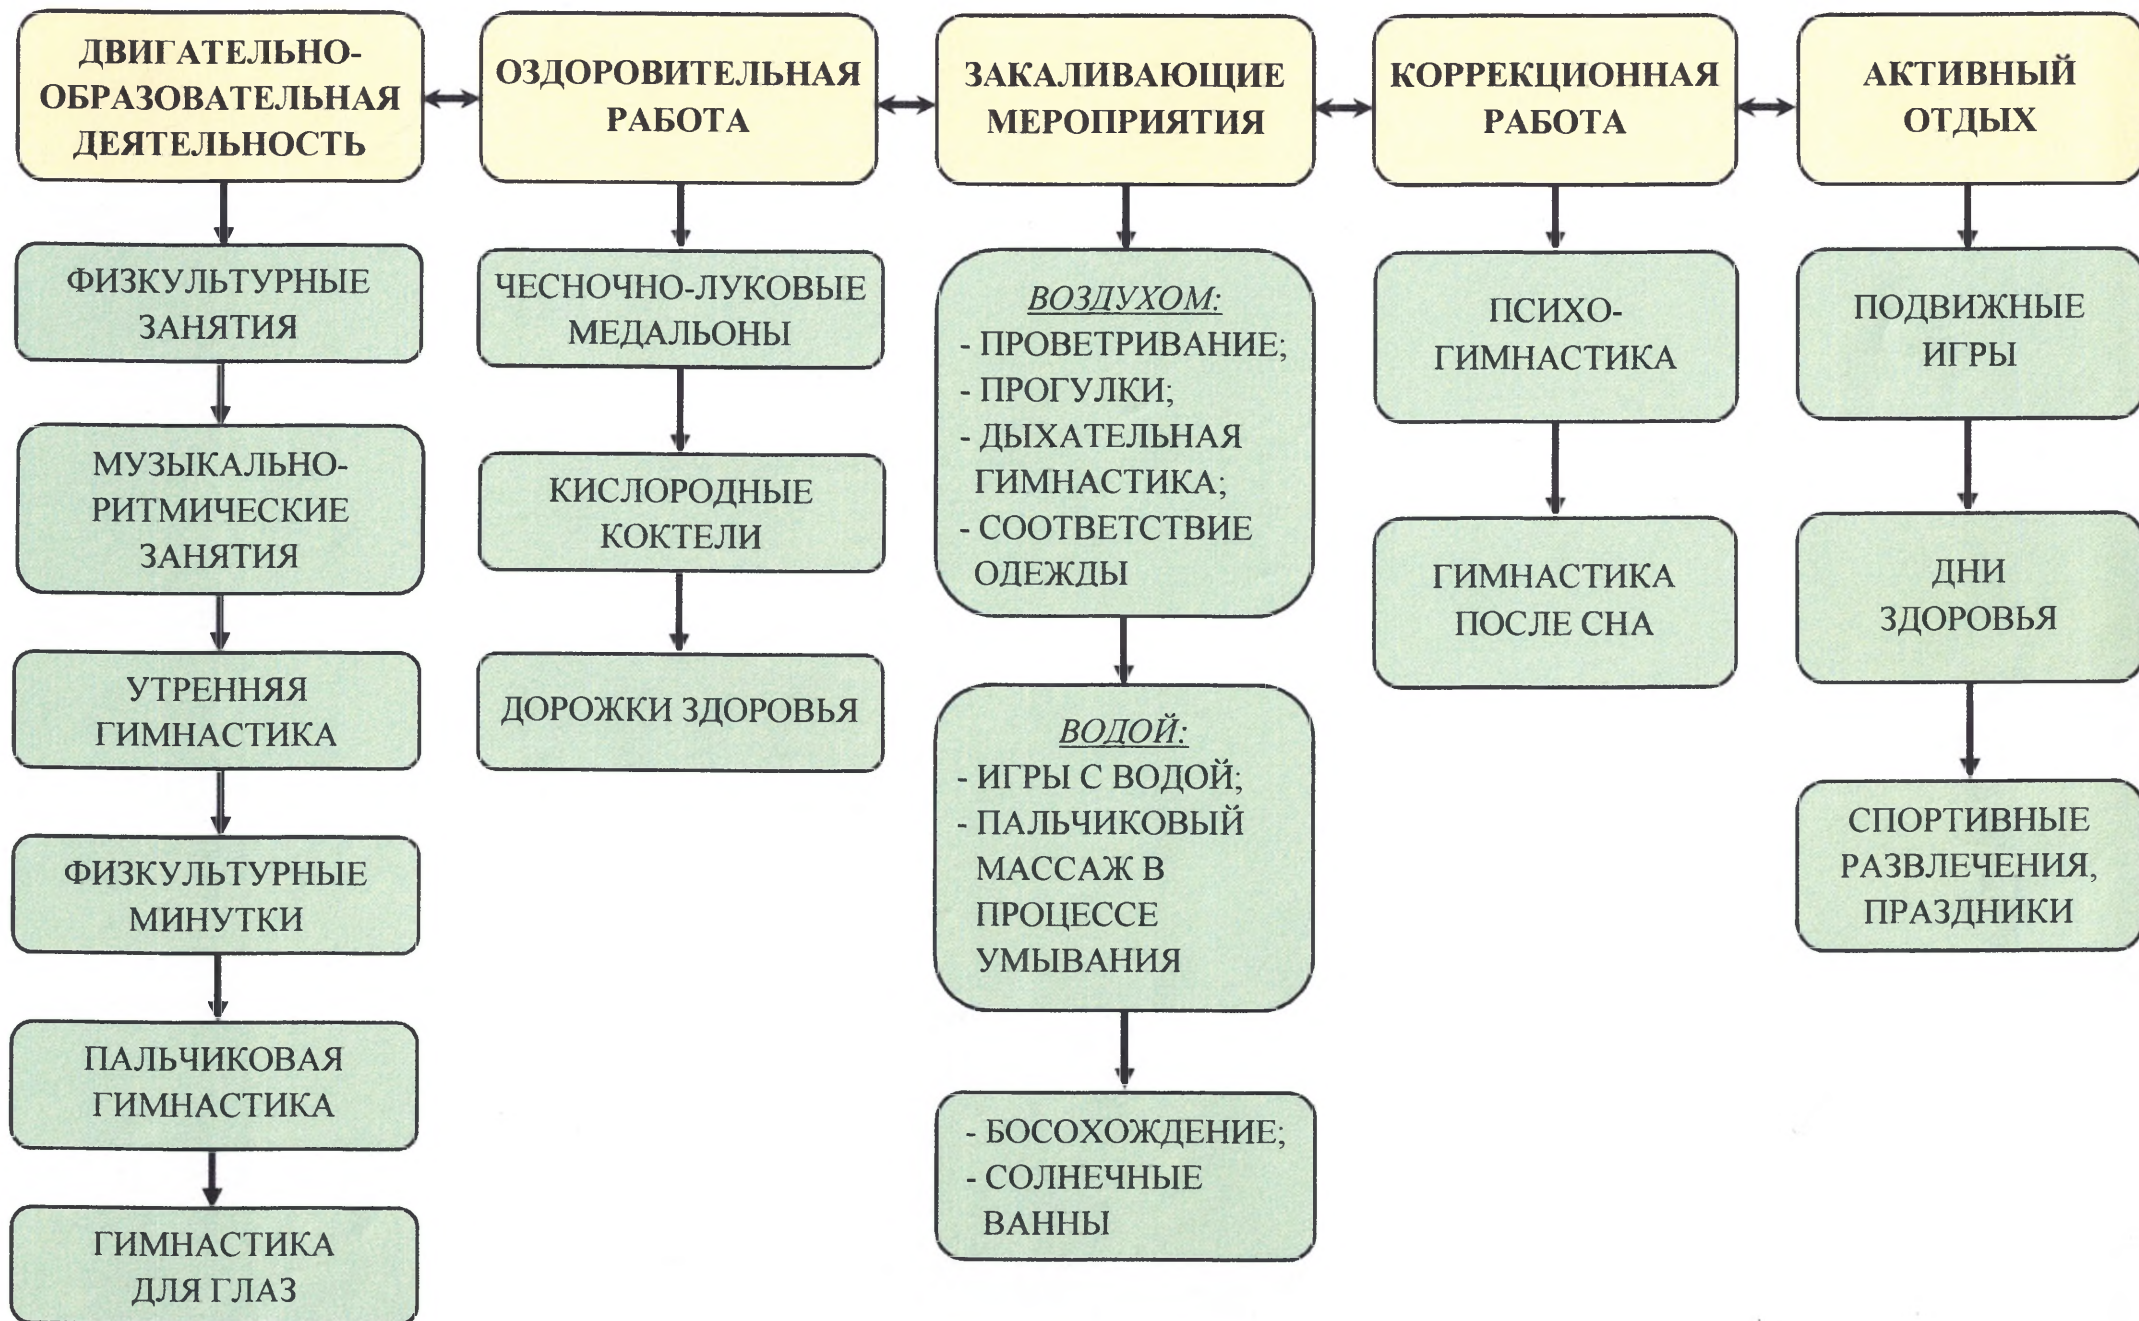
ДВИГАТЕЛЬНО-ОБРАЗОВАТЕЛЬНАЯ ДЕЯТЕЛЬНОСТЬ

ФИЗКУЛЬТУРНЫЕ ЗАНЯТИЯ

МУЗЫКАЛЬНО-РИТМИЧЕСКИЕ ЗАНЯТИЯ

УТРЕННЯЯ ГИМНАСТИКА

ФИЗКУЛЬТУРНЫЕ МИНУТКИ

ПАЛЬЧИКОВАЯ ГИМНАСТИКА

ГИМНАСТИКА ДЛЯ ГЛАЗ

ОЗДОРОВИТЕЛЬНАЯ РАБОТА

ЧЕСНОЧНО-ЛУКОВЫЕ МЕДАЛЬОНЫ

КИСЛОРОДНЫЕ КОКТЕЛИ

ДОРОЖКИ ЗДОРОВЬЯ

ЗАКАЛИВАЮЩИЕ МЕРОПРИЯТИЯ

ВОЗДУХОМ:
- ПРОВЕТРИВАНИЕ;
- ПРОГУЛКИ;
- ДЫХАТЕЛЬНАЯ ГИМНАСТИКА;
- СООТВЕТСТВИЕ ОДЕЖДЫ

ВОДОЙ:
- ИГРЫ С ВОДОЙ;
- ПАЛЬЧИКОВЫЙ МАССАЖ В ПРОЦЕССЕ УМЫВАНИЯ

- БОСОХОЖДЕНИЕ;
- СОЛНЕЧНЫЕ ВАННЫ

КОРРЕКЦИОННАЯ РАБОТА

ПСИХО-ГИМНАСТИКА

ГИМНАСТИКА ПОСЛЕ СНА

АКТИВНЫЙ ОТДЫХ

ПОДВИЖНЫЕ ИГРЫ

ДНИ ЗДОРОВЬЯ

СПОРТИВНЫЕ РАЗВЛЕЧЕНИЯ, ПРАЗДНИКИ